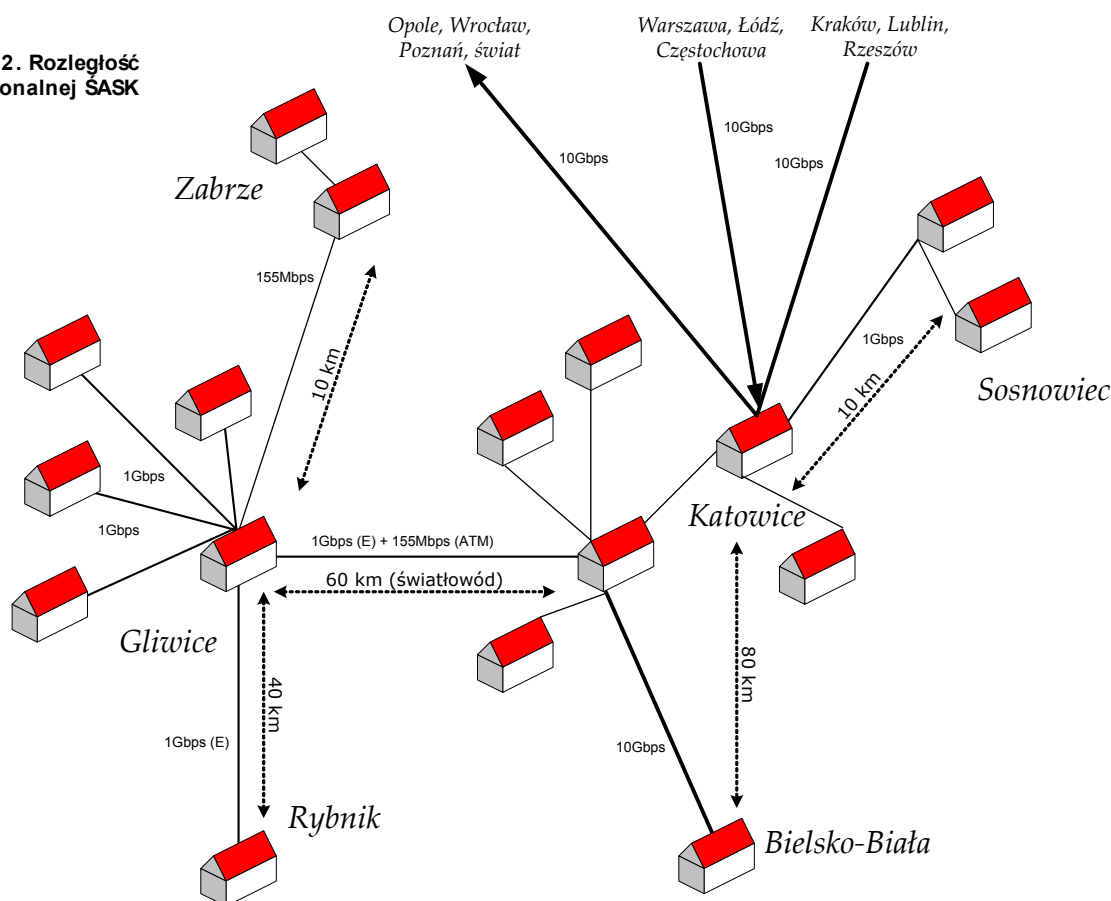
2. Rozległość
onalnej ŚASK

Opole, Wrocław, Poznań, świat

Warszawa, Łódź, Częstochowa

Kraków, Lublin, Rzeszów

10Gbps

10Gbps

10Gbps

Zabrze

155Mbps

10 km

1Gbps

Sosnowiec

10 km

1Gbps

1Gbps

Katowice

1Gbps (E) + 155Mbps (ATM)

60 km (światłowód)

Gliwice

40 km

1Gbps (E)

80 km

10Gbps

Rybnik

Bielsko-Biała